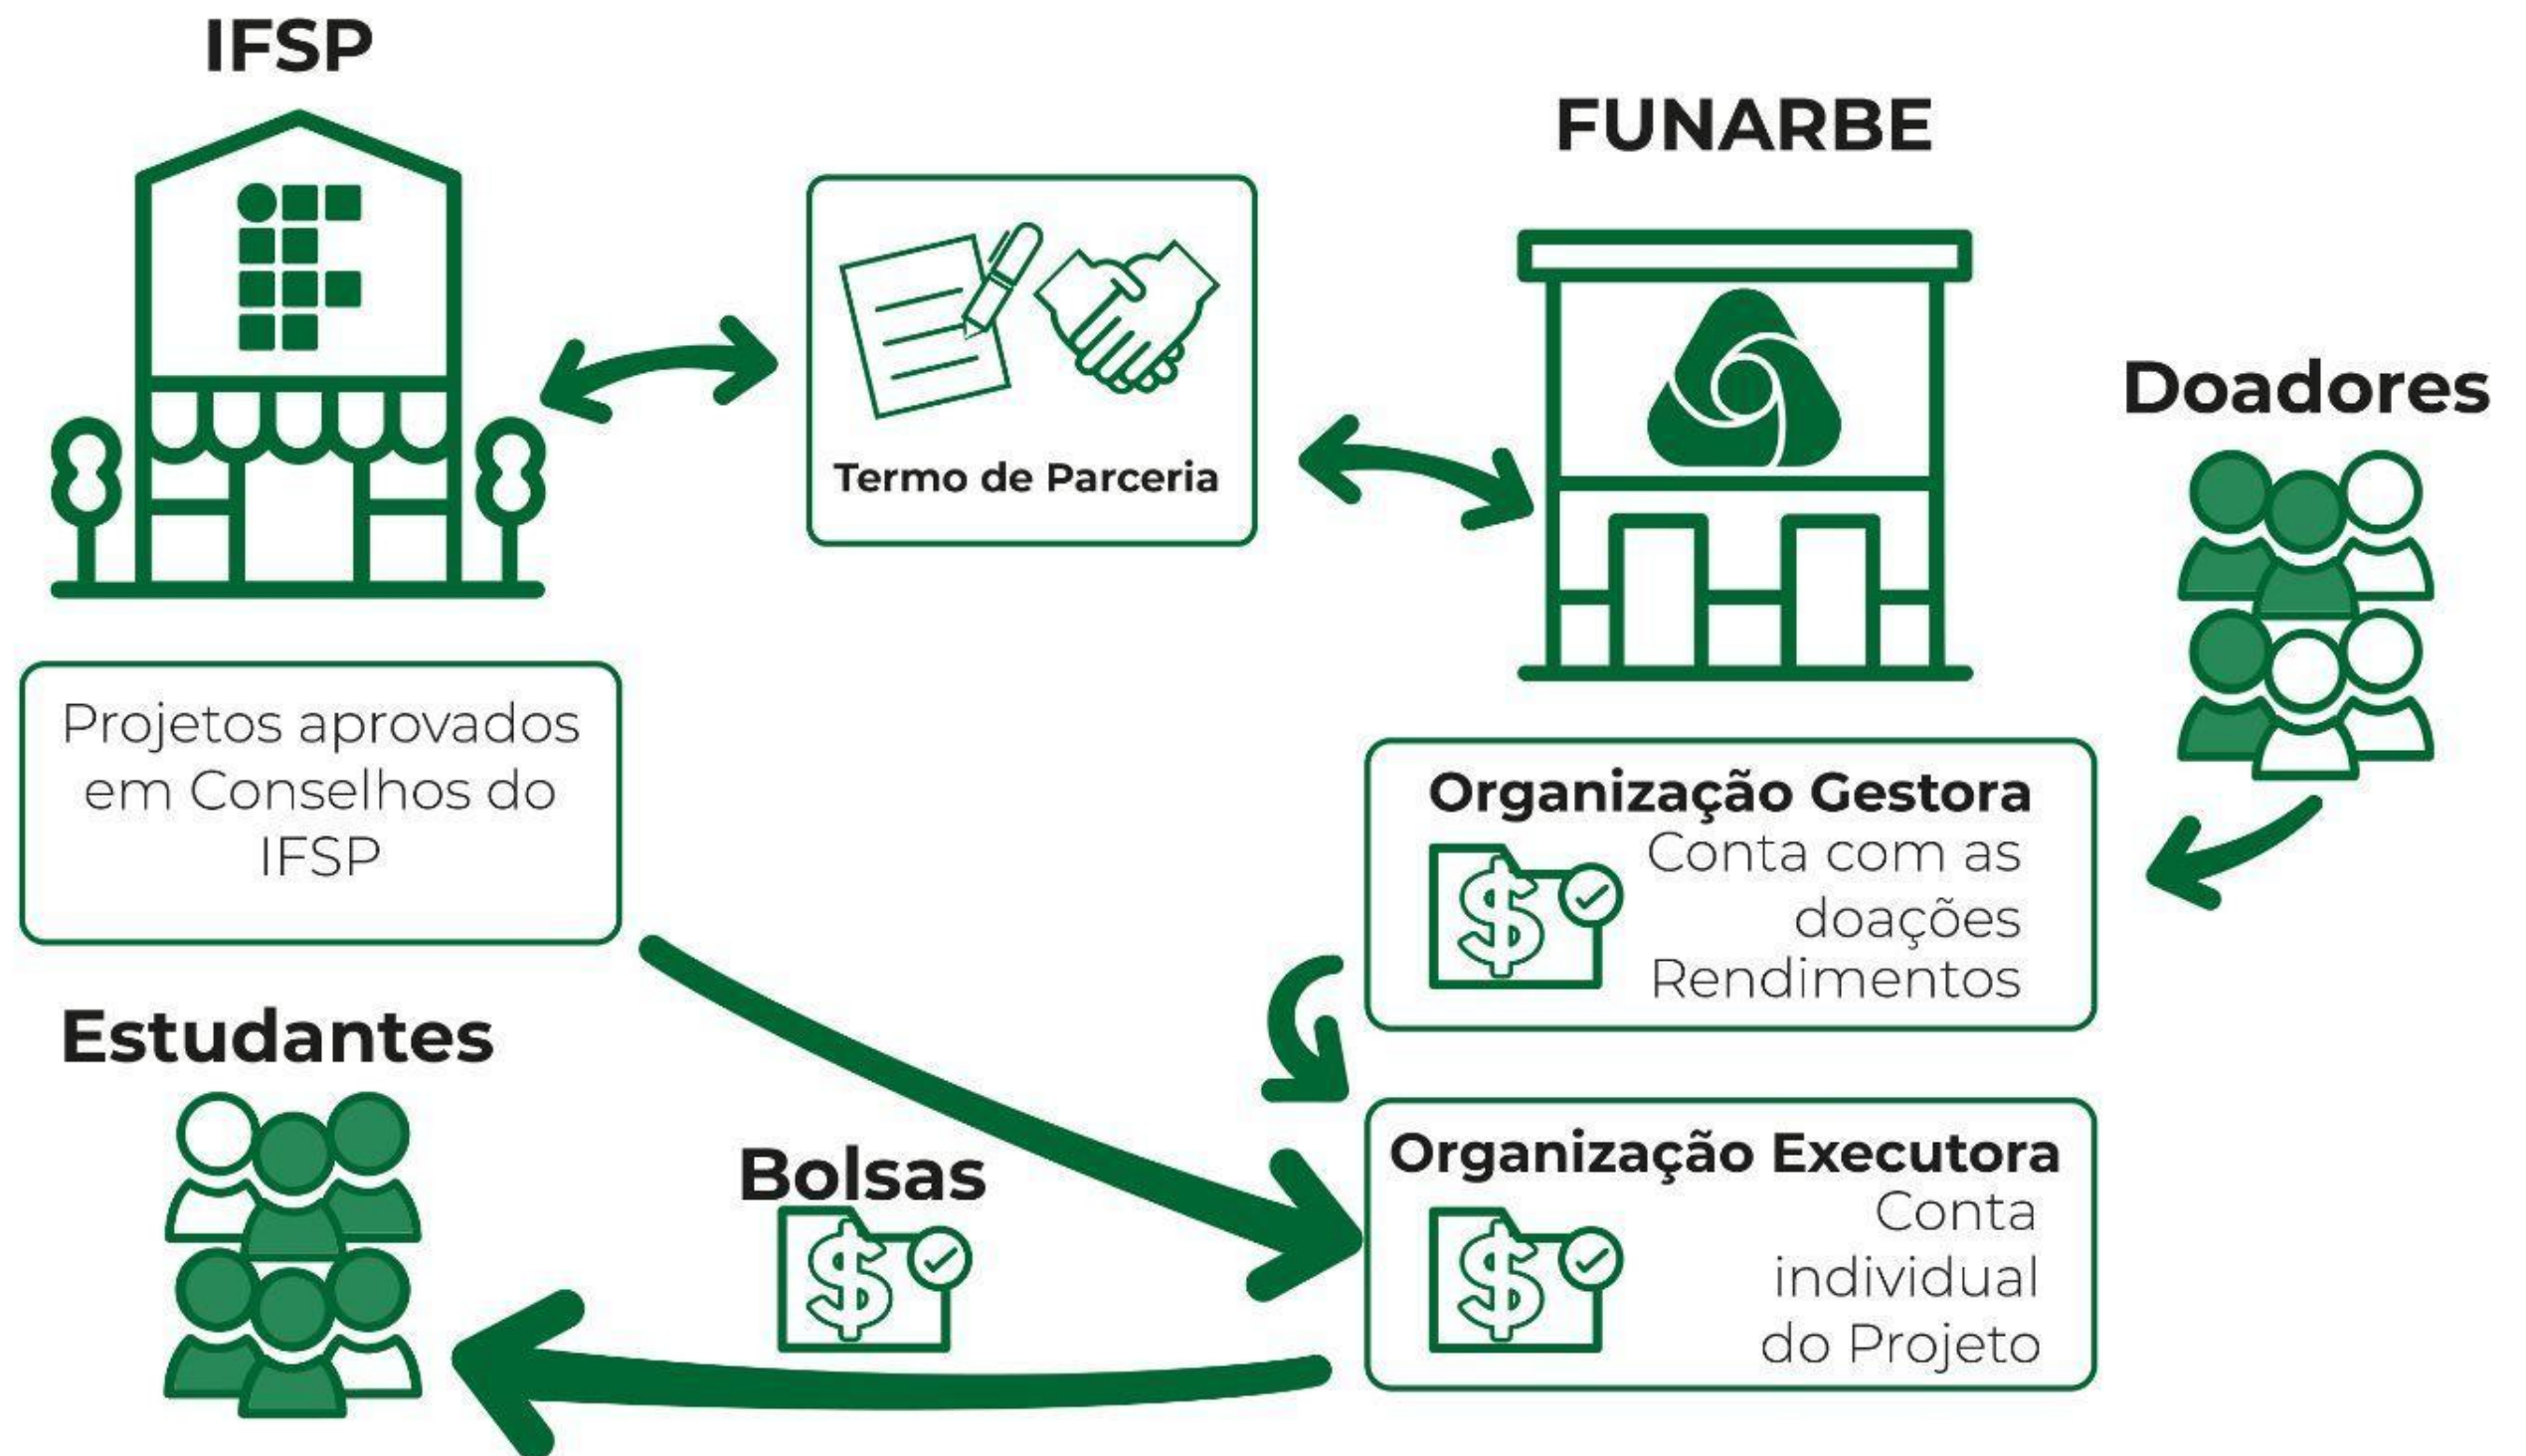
IFSP

Termo de Parceria

FUNARBE

Doadores

Projetos aprovados em Conselhos do IFSP

Organização Gestora
Conta com as doações
Rendimentos

Estudantes

Bolsas

Organização Executora
Conta individual do Projeto